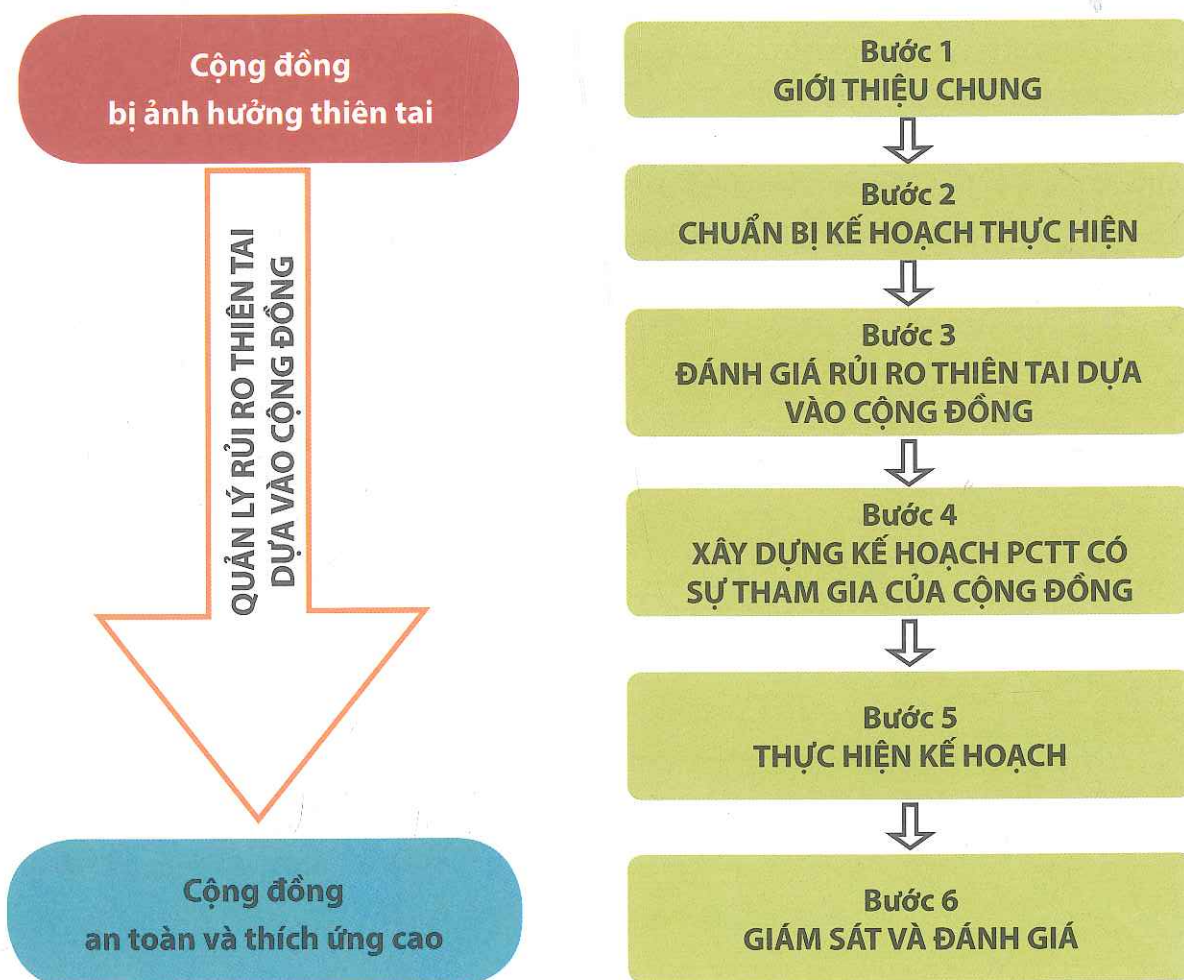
Cộng đồng
bị ảnh hưởng thiên tai

QUẢN LÝ RỦI RO THIÊN TAI
DỰA VÀO CỘNG ĐỒNG

Cộng đồng
an toàn và thích ứng cao

Bước 1
GIỚI THIỆU CHUNG

Bước 2
CHUẨN BỊ KẾ HOẠCH THỰC HIỆN

Bước 3
ĐÁNH GIÁ RỦI RO THIÊN TAI DỰA VÀO CỘNG ĐỒNG

Bước 4
XÂY DỰNG KẾ HOẠCH PCTT CÓ SỰ THAM GIA CỦA CỘNG ĐỒNG

Bước 5
THỰC HIỆN KẾ HOẠCH

Bước 6
GIÁM SÁT VÀ ĐÁNH GIÁ